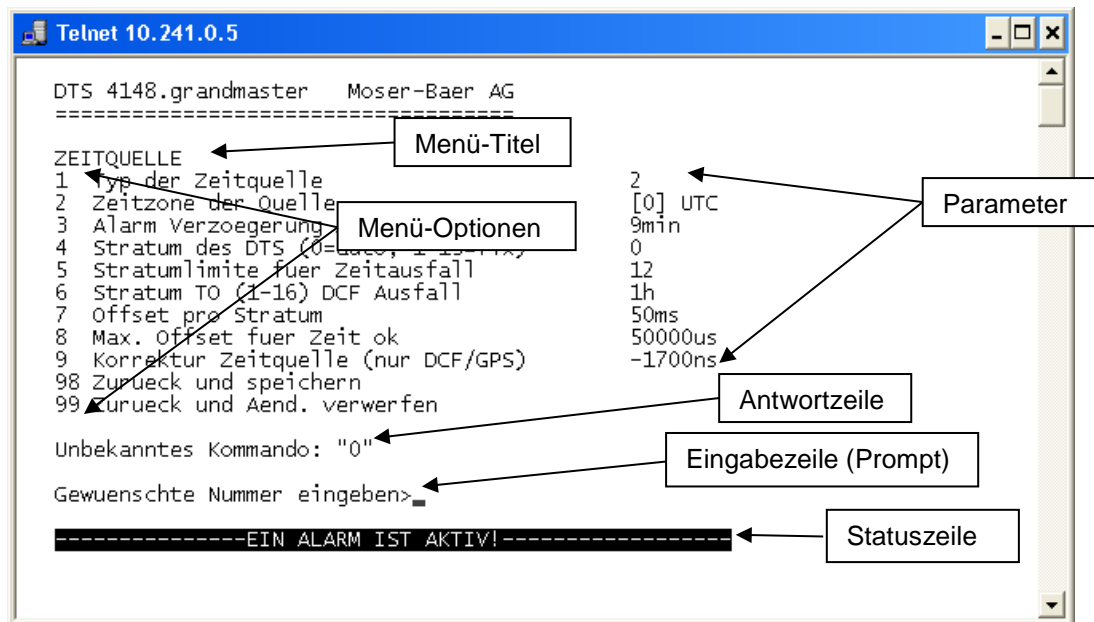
Telnet 10.241.0.5

DTS 4148.grandmaster Moser-Baer AG
====================================

ZEITQUELLE
1 Typ der Zeitquelle 2
2 Zeitzone der Quelle [0] UTC
3 Alarm Verzoegerung 9min
4 Stratum des DTS (0=auto, 1-15=fix) 0
5 Stratumlimite fuer Zeitausfall 12
6 Stratum TO (1-16) DCF Ausfall 1h
7 Offset pro Stratum 50ms
8 Max. Offset fuer Zeit ok 50000us
9 Korrektur Zeitquelle (nur DCF/GPS) -1700ns
98 Zurueck und speichern
99 Zurueck und Aend. verwerfen

Unbekanntes Kommando: "0"

Gewuenschte Nummer eingeben>_

--------------EIN ALARM IST AKTIV!-----------------

Menü-Titel

Menü-Optionen

Parameter

Antwortzeile

Eingabezeile (Prompt)

Statuszeile